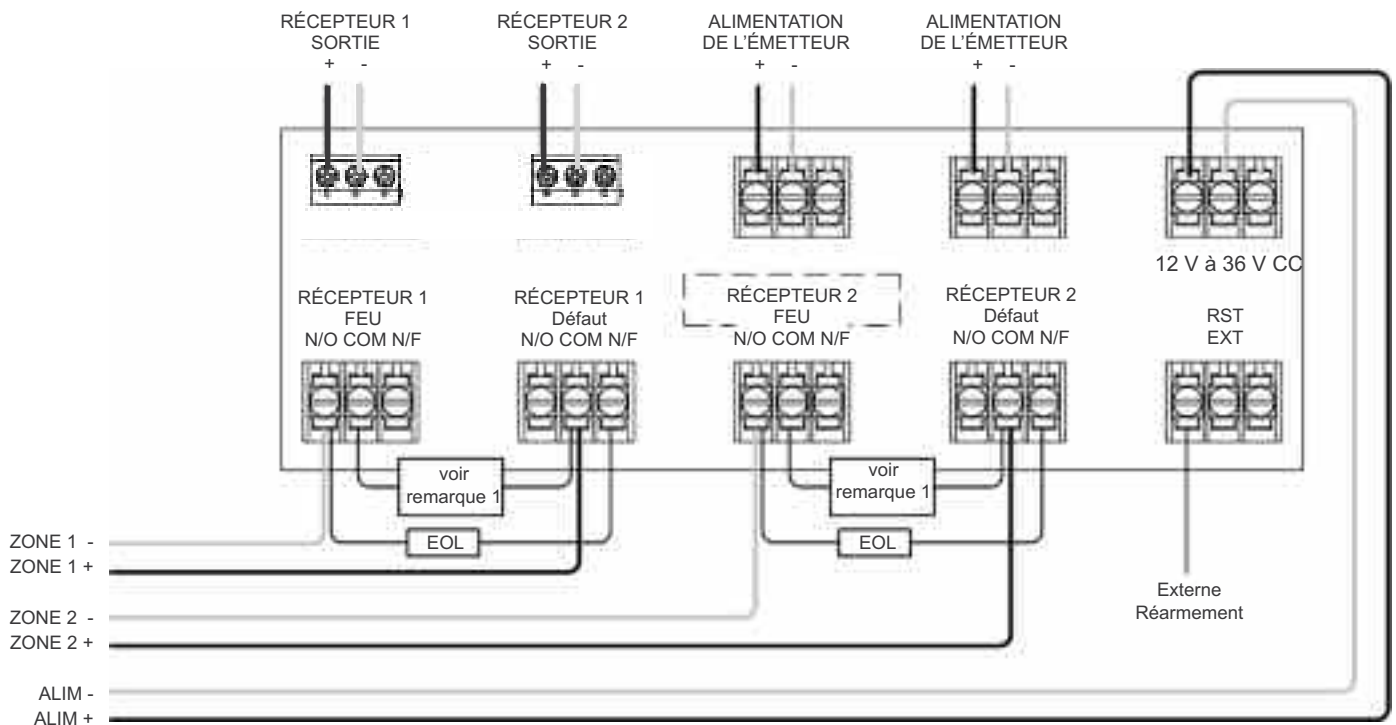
RÉCEPTEUR 1
SORTIE
+ -

RÉCEPTEUR 2
SORTIE
+ -

ALIMENTATION
DE L'ÉMETTEUR
+ -

ALIMENTATION
DE L'ÉMETTEUR
+ -

12 V à 36 V CC

RÉCEPTEUR 1
FEU
N/O COM N/F

RÉCEPTEUR 1
Défaut
N/O COM N/F

RÉCEPTEUR 2
FEU
N/O COM N/F

RÉCEPTEUR 2
Défaut
N/O COM N/F

RST
EXT

voir
remarque 1

voir
remarque 1

EOL

EOL

ZONE 1 -
ZONE 1 +
ZONE 2 -
ZONE 2 +
ALIM -
ALIM +

Externe
Réarmement